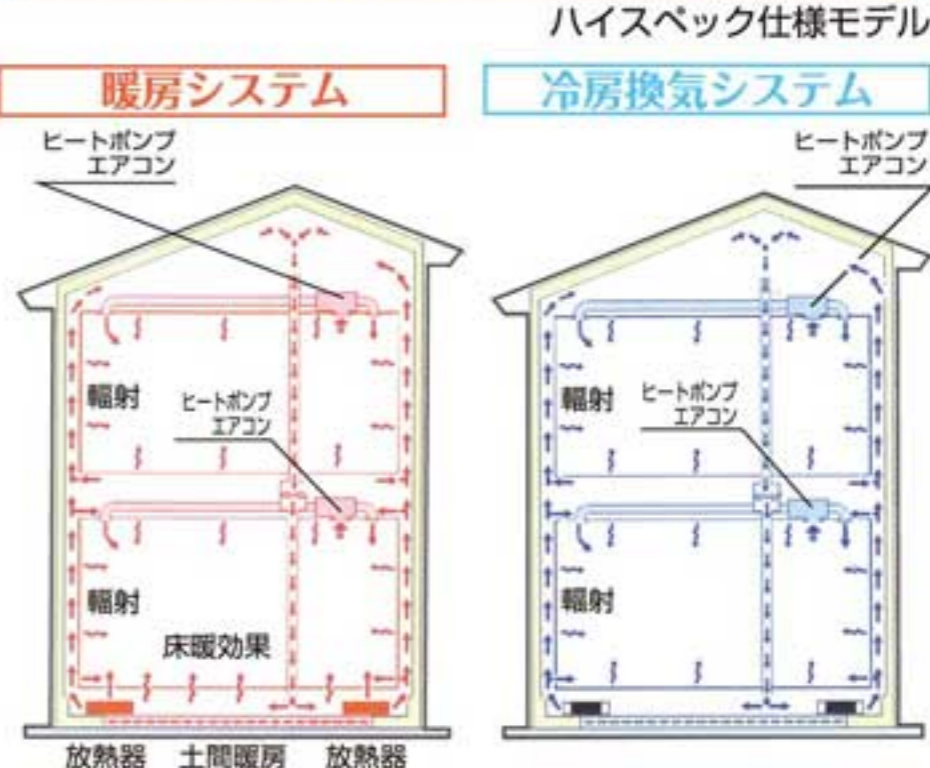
ハイスペック仕様モデル

暖房システム

ヒートポンプ
エアコン

輻射

ヒートポンプ
エアコン

輻射

床暖効果

放熱器　土間暖房　放熱器

冷房換気システム

ヒートポンプ
エアコン

輻射

ヒートポンプ
エアコン

輻射